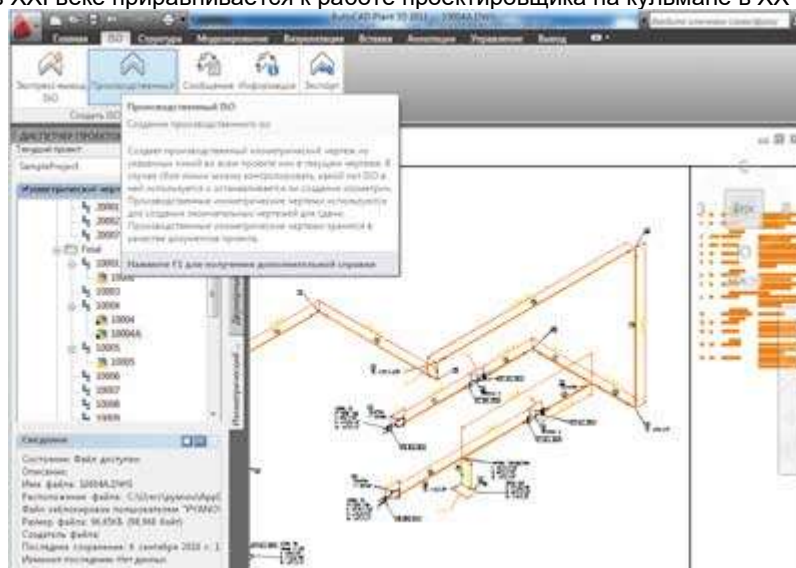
в XXI веке приравнивается к работе проектировщика на кульмане в XX

AutoCAD Plant 3D 2011 - 10004A.DWG

Главная ISO Структура Моделирование Визуализация Вставка Аннотации Управление Вывод

Экспресс-вывод ISO Производственный Сообщения Информация Экспорт

Создать ISO

Производственный ISO

Создание производственного iso

Создает производственный изометрический чертеж из указанных линий во всем проекте или в текущем чертеже. В случае сбоя можно вновь контролировать, какой лист ISO в ней используется и останавливается на создании изометрии. Производственные изометрические чертежи используются для создания окончательных чертежей для сдачи. Производственные изометрические чертежи хранятся в качестве документов проекта.

Нажмите F1 для получения дополнительной справки

ДИСПЕТЧЕР ПРОЕКТОВ

Текущий проект

SampleProject

Изометрический черт

10001
10002
10003
Final
10001
10003
10003
10004
10004
10004A
10005
10005
10006
10007
10008
10009

Сведения

Состояние: Файл доступен
Описание:
Имя файла: 10004A.DWG
Расположение файла: C:\Users\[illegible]\AppD
Файл заблокирован пользователем: "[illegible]"
Размер файла: 96,65КБ (98,968 байт)
Создатель файла:
Последнее сохранение: 8 сентября 2010 г. 1
Изменил последним: Нет данных

Изометрический

Диспетчер

Верх